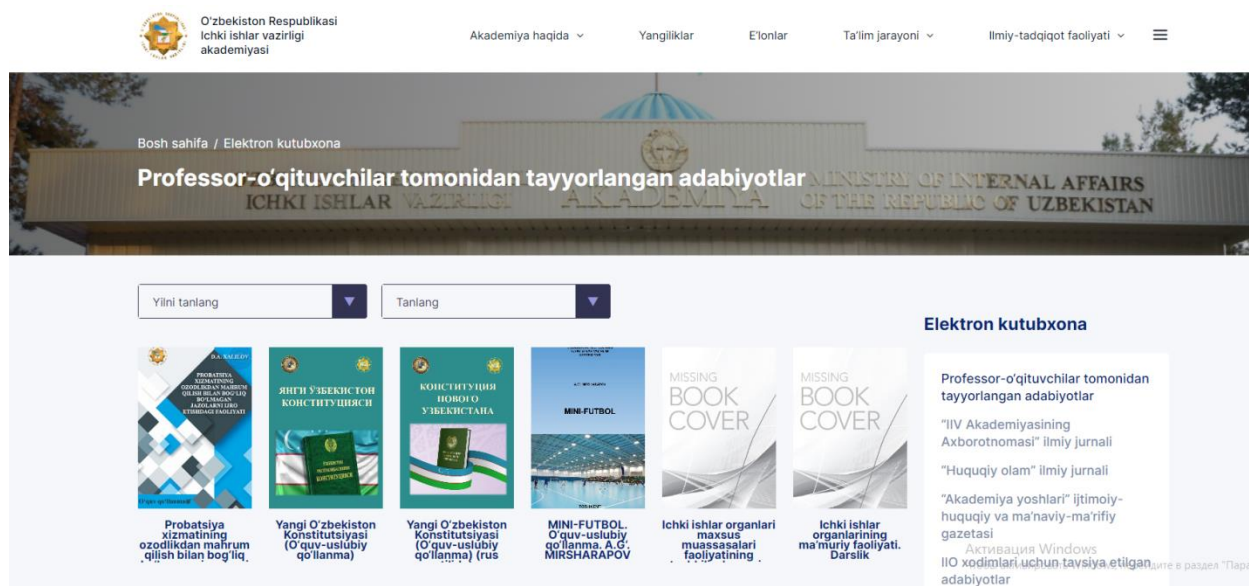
O'zbekiston Respublikasi Ichki ishlar vazirligi akademiyasi

Akademiya haqida ⌄ Yangiliklar E'lonlar Ta'lim jarayoni ⌄ Ilmiy-tadqiqot faoliyati ⌄

Bosh sahifa / Elektron kutubxona

Professor-o'qituvchilar tomonidan tayyorlangan adabiyotlar

ICHKI ISHLAR VAZIRLIGI AKADEMIYA MINISTRY OF INTERNAL AFFAIRS OF THE REPUBLIC OF UZBEKISTAN

Yilni tanlang

Tanlang

D.A. SALIEV PROBATSIYA XIZMATINING OZODLIKDAN MAHRUM QILISH BILAN BOG'LIQ BO'LMAGAN JAZOLARNI IJRO ETISHDAGI FAOLIYATI O'quv qo'llanmasi

ЯНГИ ЎЗБЕКИСТОН КОНСТИТУЦИЯСИ

КОНСТИТУЦИЯ НОВОГО УЗБЕКИСТАНА

MINI-FUTBOL

MISSING BOOK COVER

MISSING BOOK COVER

Probatsiya xizmatining ozodlikdan mahrum qilish bilan bog'liq

Yangi O'zbekiston Konstitutsiyasi (O'quv-uslubiy qo'llanma)

Yangi O'zbekiston Konstitutsiyasi (O'quv-uslubiy qo'llanma) (rus

MINI-FUTBOL. O'quv-uslubiy qo'llanma. A.G. MIRSHARAPOV

Ichki ishlar organlari maxsus muassasalari faoliyatining

Ichki ishlar organlarining ma'muriy faoliyati. Darslik

Elektron kutubxona

Professor-o'qituvchilar tomonidan tayyorlangan adabiyotlar

"IIV Akademiyasining Axborotnomasi" ilmiy jurnali

"Huquqiy olam" ilmiy jurnali

"Akademiya yoshlari" ijtimoiy-huquqiy va ma'naviy-ma'rifiy gazetasi

IIO xodimlari uchun tavsiya etilgan adabiyotlar

Активация Windows
Чтобы активировать Windows, перейдите в раздел "Пара